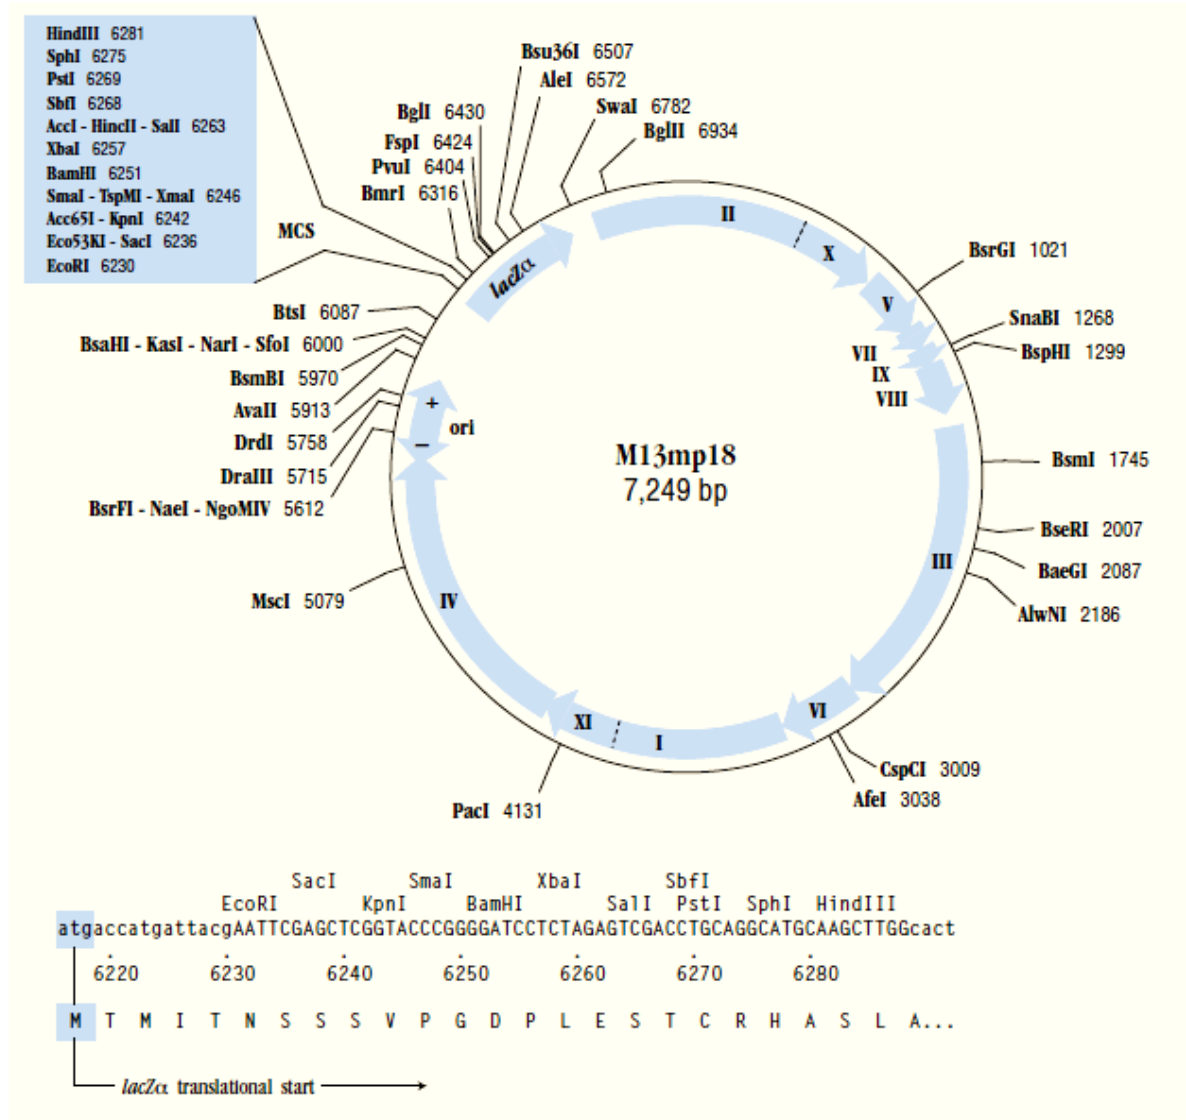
HindIII 6281
SphI 6275
PstI 6269
SbfI 6268
AccI - HincII - SalI 6263
XbaI 6257
BamHI 6251
SmaI - TspMI - XmaI 6246
Acc65I - KpnI 6242
Eco53KI - SacI 6236
EcoRI 6230

MCS

Bsu36I 6507
AleI 6572
SwaI 6782
BglII 6934
BglI 6430
FspI 6424
PvuI 6404
BmrI 6316

BtsI 6087
BsaHI - KasI - NarI - SfoI 6000
BsmBI 5970
AvaII 5913
DrdI 5758
DraIII 5715
BsrFI - NaeI - NgoMIV 5612

MscI 5079

PacI 4131

BsrGI 1021
SnaBI 1268
BspHI 1299
BsmI 1745
BseRI 2007
BaeGI 2087
AlwNI 2186
CspCI 3009
AfeI 3038

lacZα
II
X
V
VII
IX
VIII
III
VI
I
XI
IV
+
ori
–

M13mp18
7,249 bp

SacI SmaI XbaI SbfI
EcoRI KpnI BamHI SalI PstI SphI HindIII
atgaccatgattacgAATTCGAGCTCGGTACCCGGGGATCCTCTAGAGTCGACCTGCAGGCATGCAAGCTTGGcact
6220 6230 6240 6250 6260 6270 6280

M T M I T N S S S V P G D P L E S T C R H A S L A...

lacZα translational start